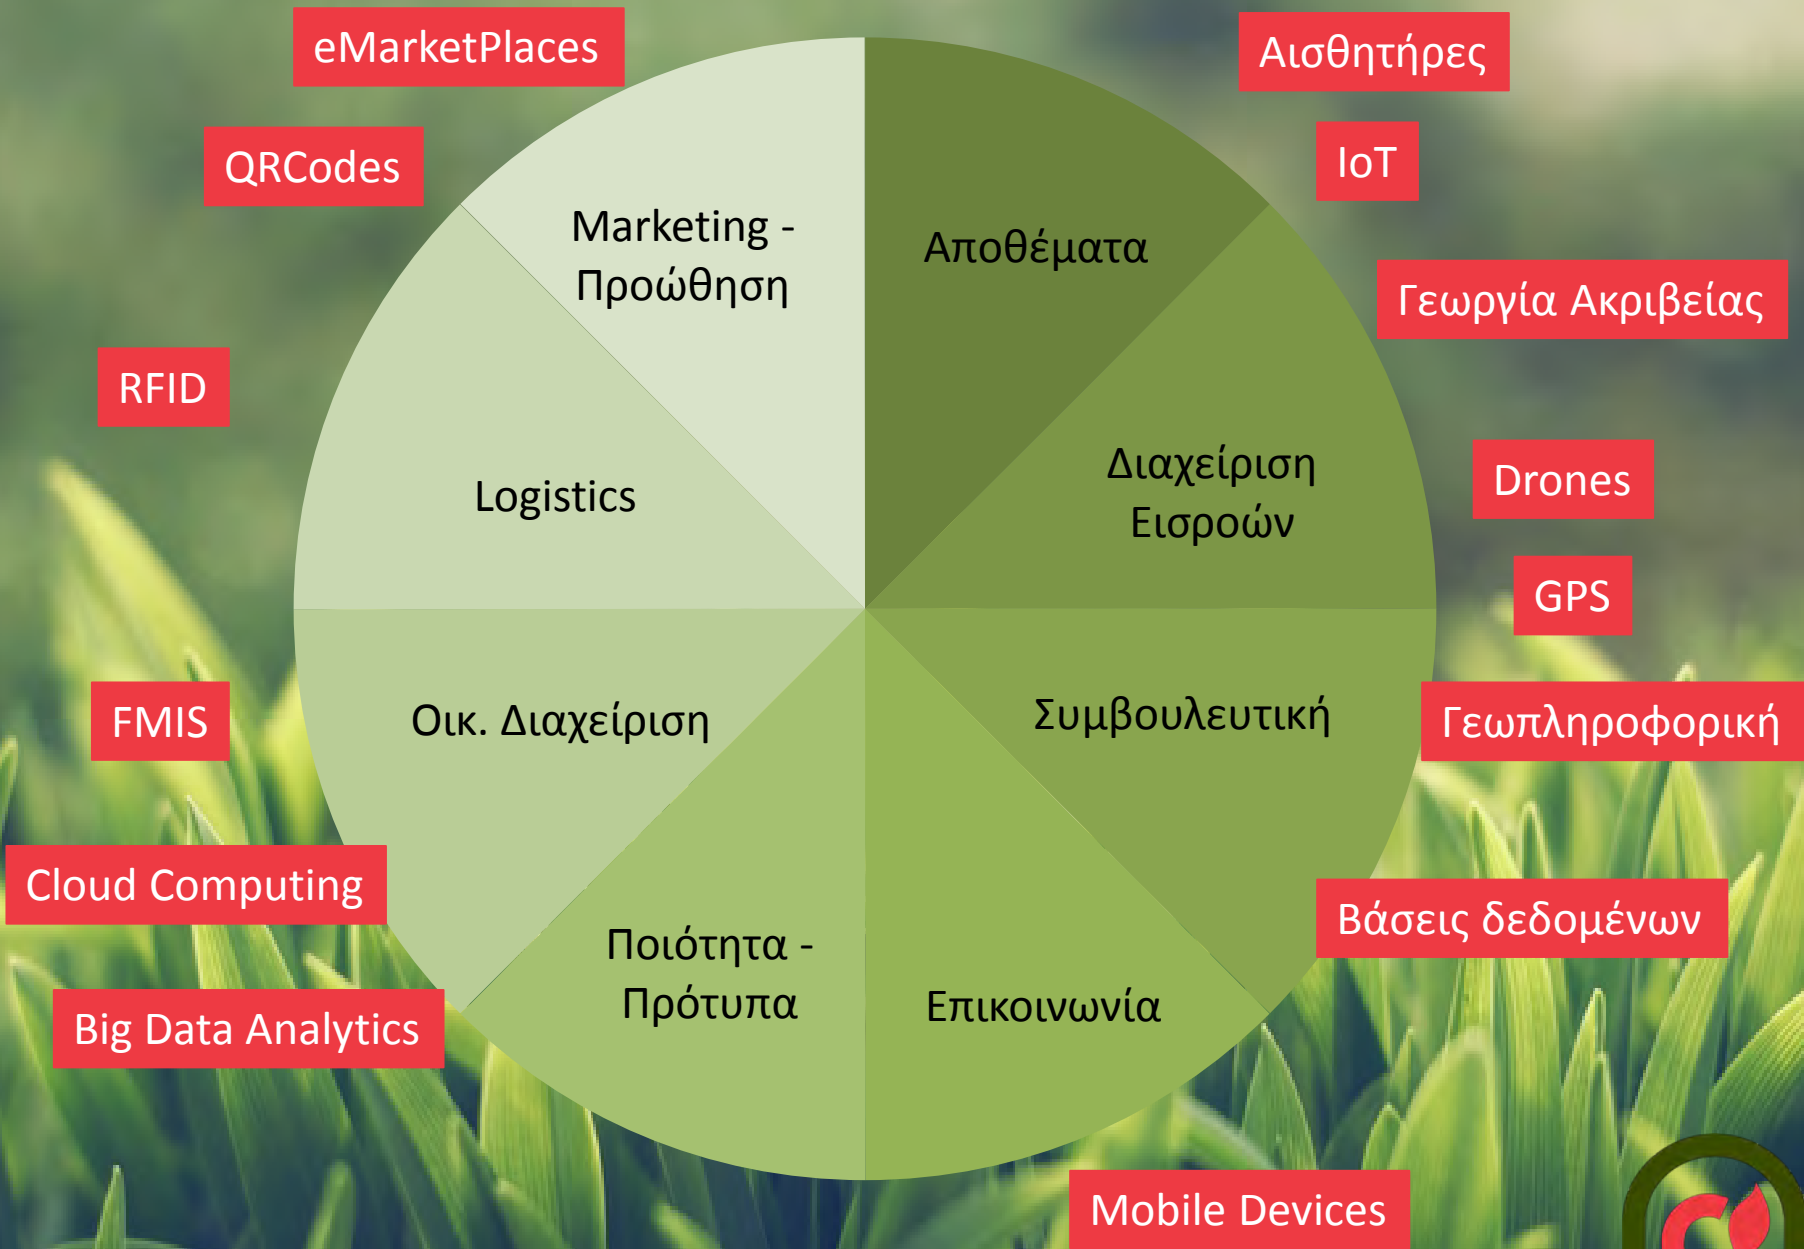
eMarketPlaces

QRCodes

RFID

FMIS

Cloud Computing

Big Data Analytics

Αισθητήρες

IoT

Γεωργία Ακριβείας

Drones

GPS

Γεωπληροφορική

Βάσεις δεδομένων

Mobile Devices

Marketing - Προώθηση

Αποθέματα

Logistics

Διαχείριση Εισροών

Οικ. Διαχείριση

Συμβουλευτική

Ποιότητα - Πρότυπα

Επικοινωνία